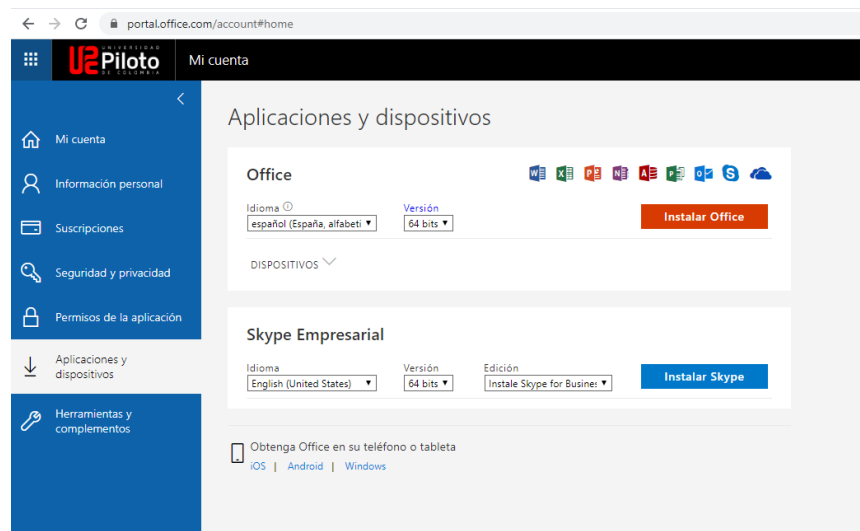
portal.office.com/account#home

UNIVERSIDAD
UP Piloto
DE COLOMBIA

Mi cuenta

Mi cuenta
Información personal
Suscripciones
Seguridad y privacidad
Permisos de la aplicación
Aplicaciones y dispositivos
Herramientas y complementos

Aplicaciones y dispositivos

Office

Idioma
español (España, alfabeti
Versión
64 bits
Instalar Office

DISPOSITIVOS

Skype Empresarial

Idioma
English (United States)
Versión
64 bits
Edición
Instale Skype for Busine
Instalar Skype

Obtenga Office en su teléfono o tableta
iOS | Android | Windows